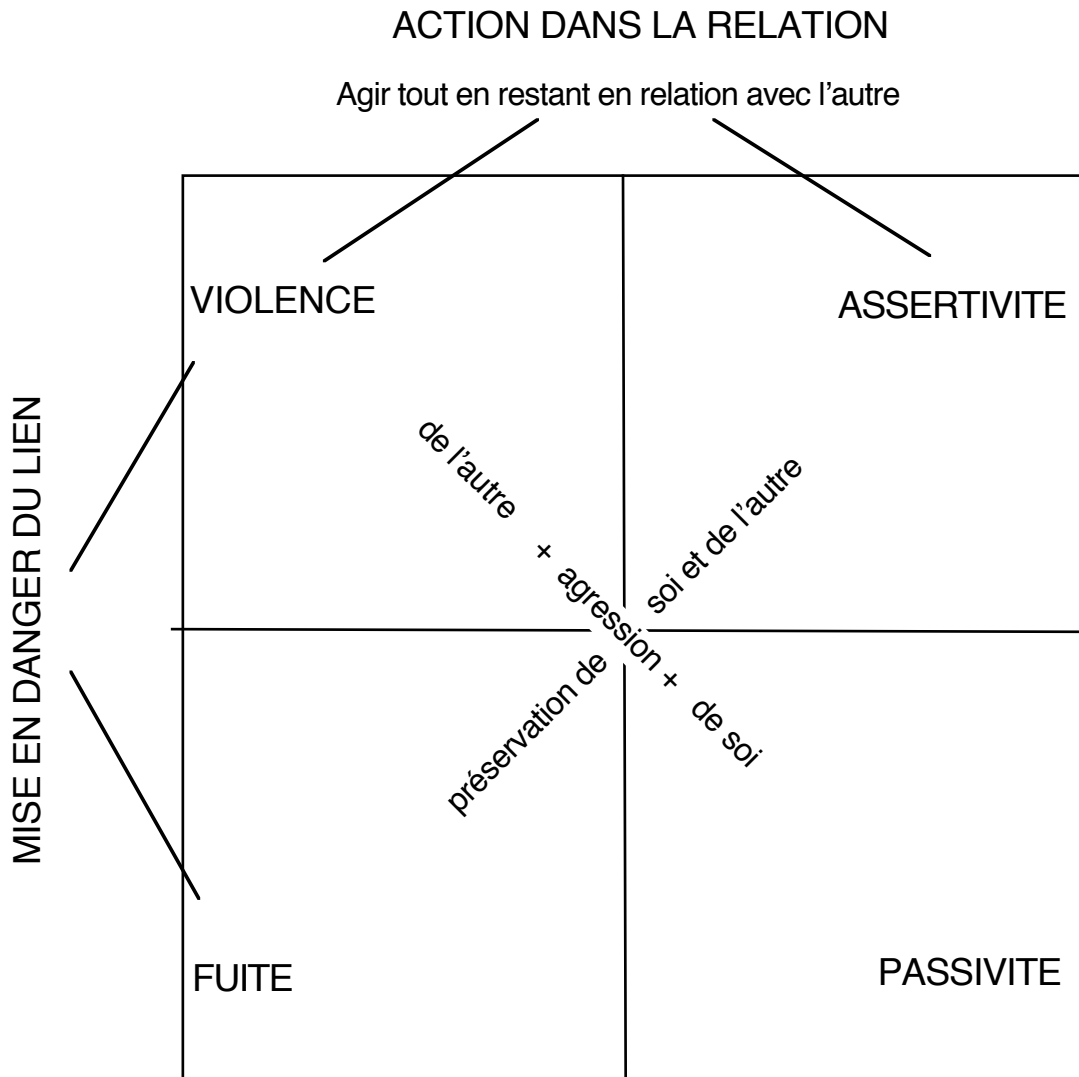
ACTION DANS LA RELATION

Agir tout en restant en relation avec l'autre

VIOLENCE

ASSERTIVITE

MISE EN DANGER DU LIEN

de l'autre

+ agression + de soi

soi et de l'autre

préservation de

FUITE

PASSIVITE